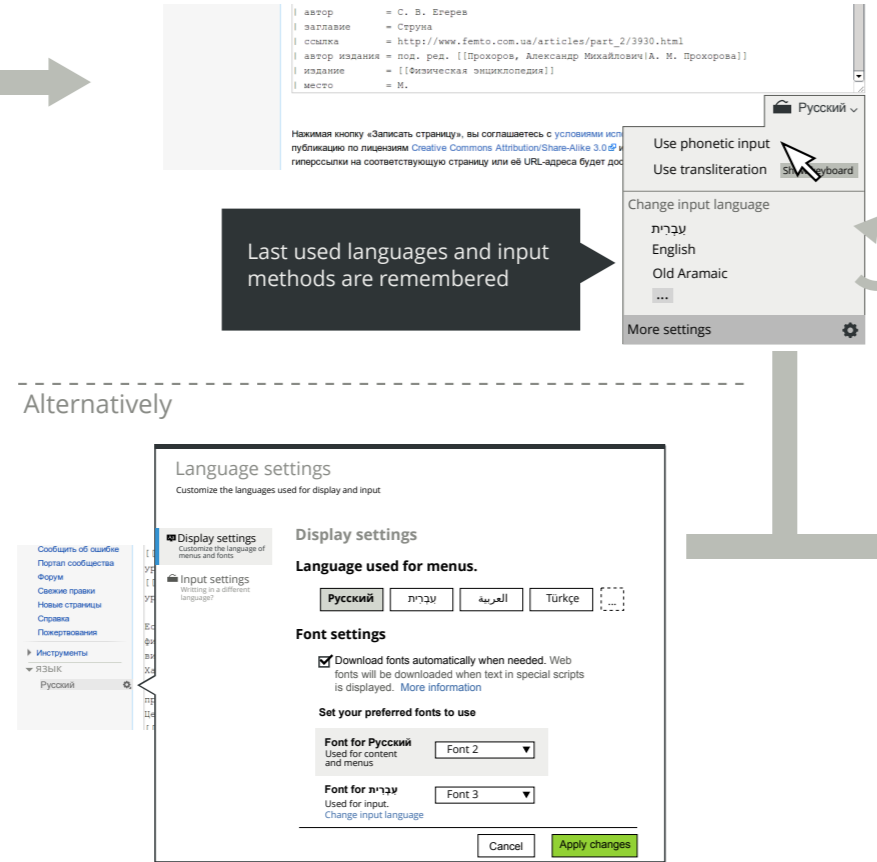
| автор = С. В. Егерев
| заглавие = Струна
| ссылка = http://www.femto.com.ua/articles/part_2/3930.html
| автор издания = под. ред. [[Прохоров, Александр Михайлович|А. М. Прохорова]]
| издание = [[Физическая энциклопедия]]
| место = М.

Русский

Нажимая кнопку «Записать страницу», вы соглашаетесь с условиями исп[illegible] публикацию по лицензиям Creative Commons Attribution/Share-Alike 3.0 и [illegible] гиперссылки на соответствующую страницу или её URL-адреса будет дос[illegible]

Use phonetic input
Use transliteration
Sh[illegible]yboard
Change input language
עִבְרִית
English
Old Aramaic
...
More settings

Last used languages and input methods are remembered

Alternatively

Language settings
Customize the languages used for display and input

Сообщить об ошибке
Портал сообщества
Форум
Свежие правки
Новые страницы
Справка
Пожертвования
Инструменты
Язык
Русский

Display settings
Customize the language of menus and fonts
Input settings
Writing in a different language?

Display settings
Language used for menus.
Русский
עִבְרִית
العربية
Türkçe
...

Font settings
Download fonts automatically when needed. Web fonts will be downloaded when text in special scripts is displayed. More information

Set your preferred fonts to use
Font for Русский
Used for content and menus
Font 2
Font for עִבְרִית
Used for input.
Change input language
Font 3

Cancel
Apply changes